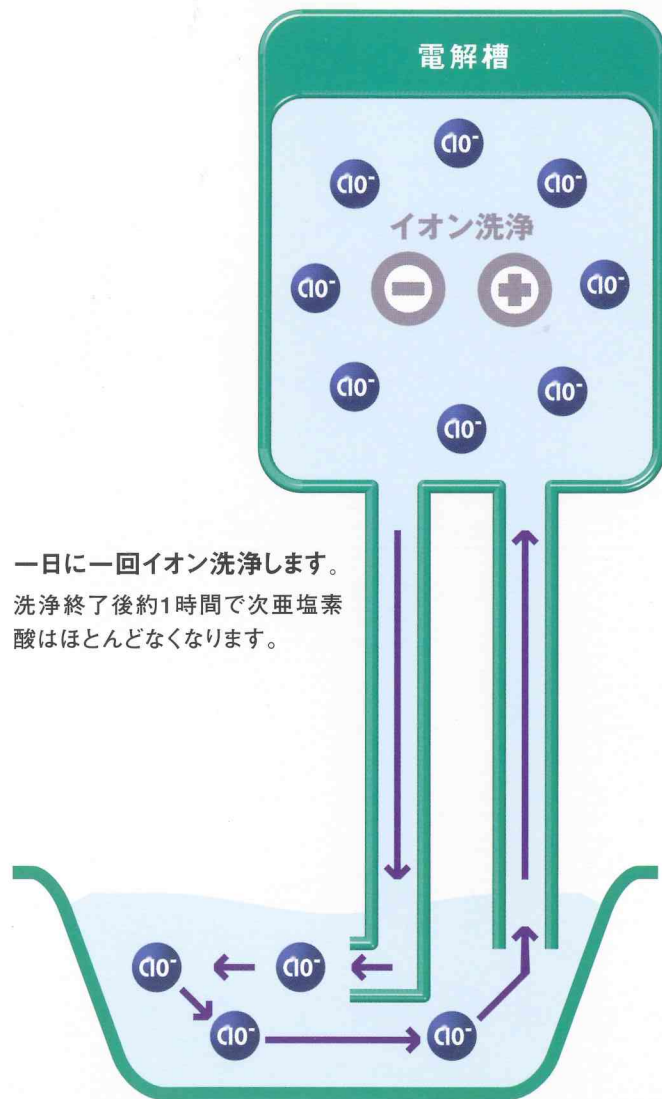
電解槽

$ClO^-$

$ClO^-$

$ClO^-$

イオン洗浄

$ClO^-$

$ClO^-$

$ClO^-$

$ClO^-$

$ClO^-$

一日に一回イオン洗浄します。

洗浄終了後約1時間で次亜塩素酸はほとんどなくなります。

$ClO^-$

$ClO^-$

$ClO^-$

$ClO^-$